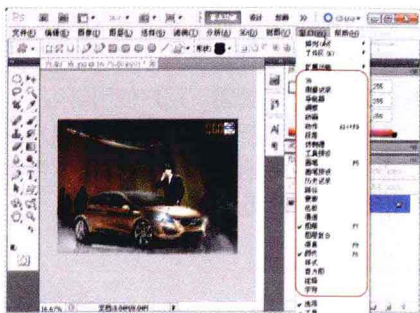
Ps

基本功能

设计

绘画

»

文件(F) 编辑(E) 图像(I) 图层(L) 选择(S) 滤镜(T) 分析(A) 3D(D) 视图(V) 窗口(W)

排列(A)

工作区(K)

扩展功能

3D

测量记录

导航器

画笔 F5

动作 Alt+F9

段落

动画

调整

历史记录

图层 F7

图层复合

路径

直方图

样式

色板

工具预设

信息 F8

字符

颜色 F6

蒙版

仿制源

注释

✓ 选项

✓ 工具

16.67%

文档:9.04M/9.04M

255

255

255